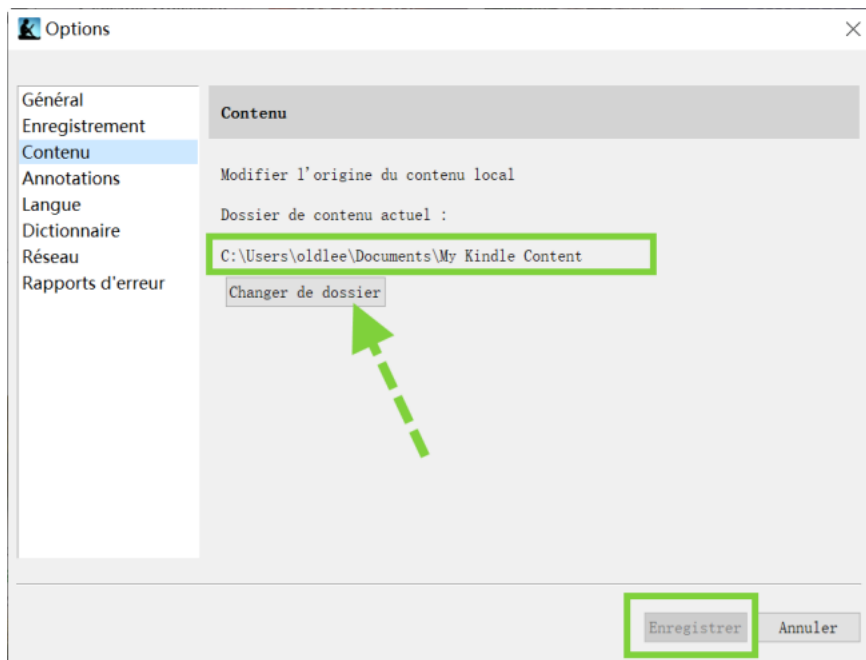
Options

Général
Enregistrement
Contenu
Annotations
Langue
Dictionnaire
Réseau
Rapports d'erreur

Contenu

Modifier l'origine du contenu local

Dossier de contenu actuel :

C:\Users\oldlee\Documents\My Kindle Content

Changer de dossier

Enregistrer
Annuler